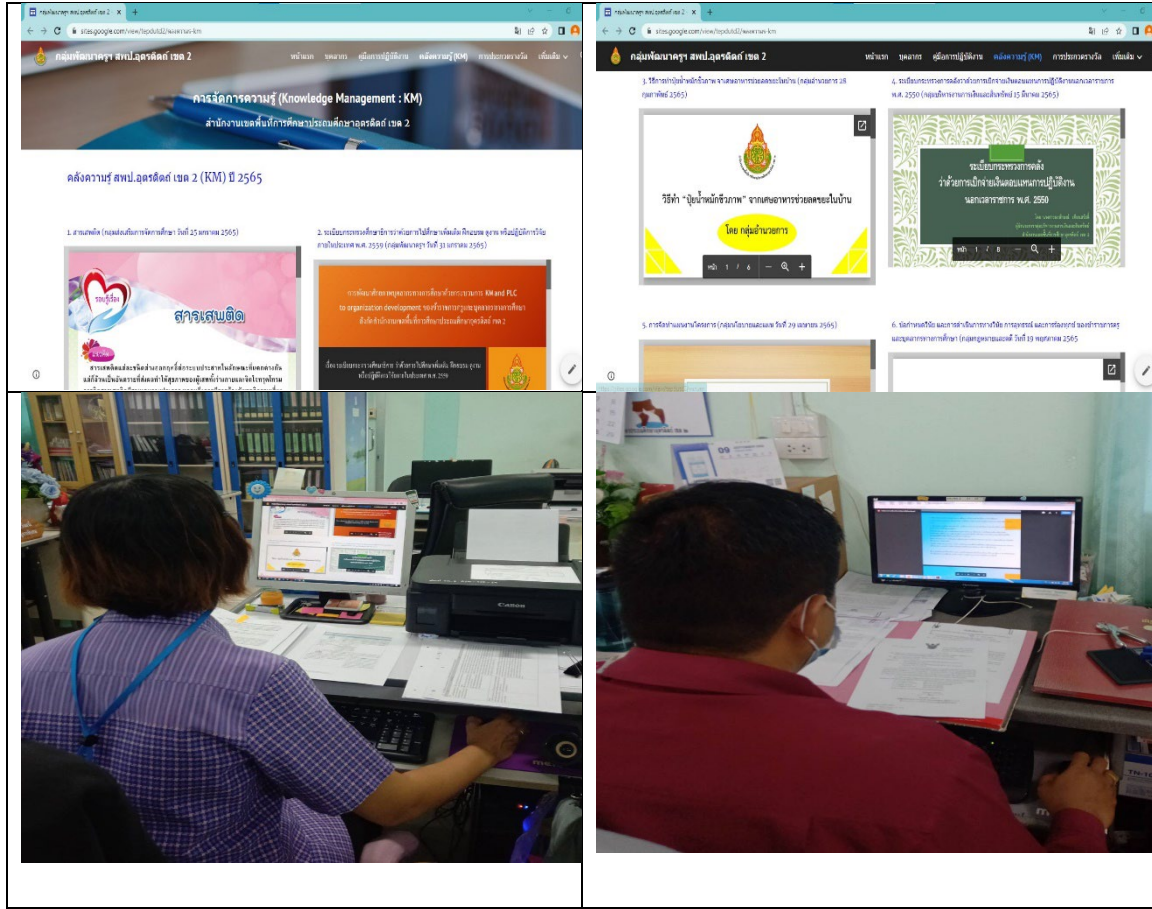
กลุ่มพัฒนาครูฯ สพป.อุตรดิตถ์ เขต 2

sites.google.com/view/tepdutt2/คลังความรู้-km

กลุ่มพัฒนาครูฯ สพป.อุตรดิตถ์ เขต 2

หน้าแรก บุคลากร คู่มือการปฏิบัติงาน คลังความรู้ (KM) การประกวดรางวัล เพิ่มเติม

การจัดการความรู้ (Knowledge Management : KM)

สำนักงานเขตพื้นที่การศึกษาประถมศึกษาอุตรดิตถ์ เขต 2

คลังความรู้ สพป.อุตรดิตถ์ เขต 2 (KM) ปี 2565

1. สารเสพติด (กลุ่มส่งเสริมการจัดการศึกษา วันที่ 25 มกราคม 2565)

สารเสพติด

2. ระเบียบกระทรวงศึกษาธิการว่าด้วยการไปศึกษาเพิ่มเติม ฝึกอบรม ดูงาน หรือปฏิบัติการวิจัยภายในประเทศ พ.ศ. 2559 (กลุ่มพัฒนาครูฯ วันที่ 31 มกราคม 2565)

KM and PLC to organization development

กลุ่มพัฒนาครูฯ สพป.อุตรดิตถ์ เขต 2

หน้าแรก บุคลากร คู่มือการปฏิบัติงาน คลังความรู้ (KM) การประกวดรางวัล เพิ่มเติม

3. วิธีการทำปุ๋ยน้ำหมักชีวภาพ จากเศษอาหารช่วยลดขยะในบ้าน (กลุ่มอำนวยการ 28 กุมภาพันธ์ 2565)

วิธีทำ "ปุ๋ยน้ำหมักชีวภาพ" จากเศษอาหารช่วยลดขยะในบ้าน

โดย กลุ่มอำนวยการ

หน้า 1 / 6

4. ระเบียบกระทรวงการคลังว่าด้วยการเบิกจ่ายเงินตอบแทนการปฏิบัติงานนอกเวลาราชการ พ.ศ. 2550 (กลุ่มบริหารงานการเงินและสินทรัพย์ 15 มีนาคม 2565)

ระเบียบกระทรวงการคลัง ว่าด้วยการเบิกจ่ายเงินตอบแทนการปฏิบัติงานนอกเวลาราชการ พ.ศ. 2550

หน้า 1 / 8

5. การจัดทำแผนงานโครงการ (กลุ่มนโยบายและแผน วันที่ 29 เมษายน 2565)

6. ข้อกำหนดวินัย และการดำเนินการทางวินัย การอุทธรณ์ และการร้องทุกข์ ของข้าราชการครูและบุคลากรทางการศึกษา (กลุ่มกฎหมายและคดี วันที่ 19 พฤษภาคม 2565